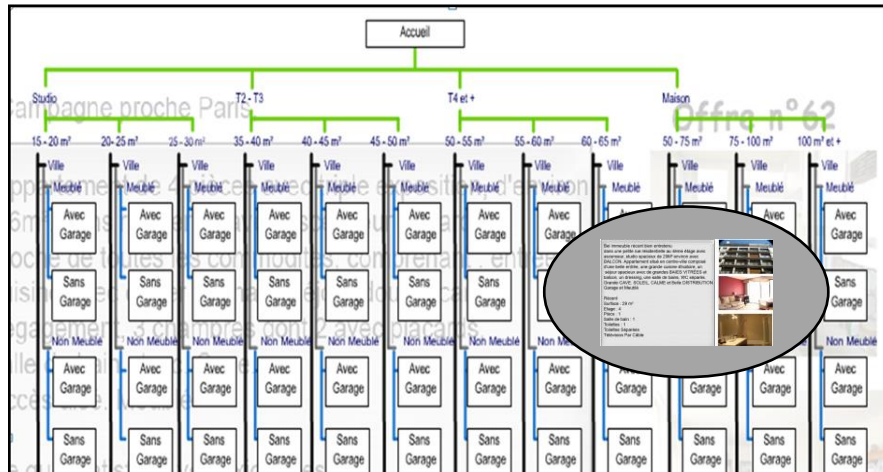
Accueil

Studio

T2 - T3

T4 et +

Maison

ampagne proche Paris

Offre n°62

15 - 20 m²

20 - 25 m²

25 - 30 m²

35 - 40 m²

40 - 45 m²

45 - 50 m²

50 - 55 m²

55 - 60 m²

60 - 65 m²

50 - 75 m²

75 - 100 m²

100 m² et +

Ville

Meublé

Avec Garage

Sans Garage

Non Meublé

Avec Garage

Sans Garage

Ville

Meublé

Avec Garage

Sans Garage

Non Meublé

Avec Garage

Sans Garage

Ville

Meublé

Avec Garage

Sans Garage

Non Meublé

Avec Garage

Sans Garage

Ville

Meublé

Avec Garage

Sans Garage

Non Meublé

Avec Garage

Sans Garage

Ville

Meublé

Avec Garage

Sans Garage

Non Meublé

Avec Garage

Sans Garage

Ville

Meublé

Avec Garage

Sans Garage

Non Meublé

Avec Garage

Sans Garage

Ville

Meublé

Avec Garage

Sans Garage

Non Meublé

Avec Garage

Sans Garage

Ville

Meublé

Avec Garage

Sans Garage

Non Meublé

Avec Garage

Sans Garage

Ville

Meublé

Avec Garage

Sans Garage

Non Meublé

Avec Garage

Sans Garage

Ville

Meublé

Avec Garage

Sans Garage

Non Meublé

Avec Garage

Sans Garage

Ville

Meublé

Avec Garage

Sans Garage

Non Meublé

Avec Garage

Sans Garage

Ville

Meublé

Avec Garage

Sans Garage

Non Meublé

Avec Garage

Sans Garage

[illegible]

ppartement de 4 pièces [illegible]
6m² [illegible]
oche de toutes les commodités, comprenant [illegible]
isi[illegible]
égagement, 3 chambres dont 2 avec placards
lle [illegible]
ccès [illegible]